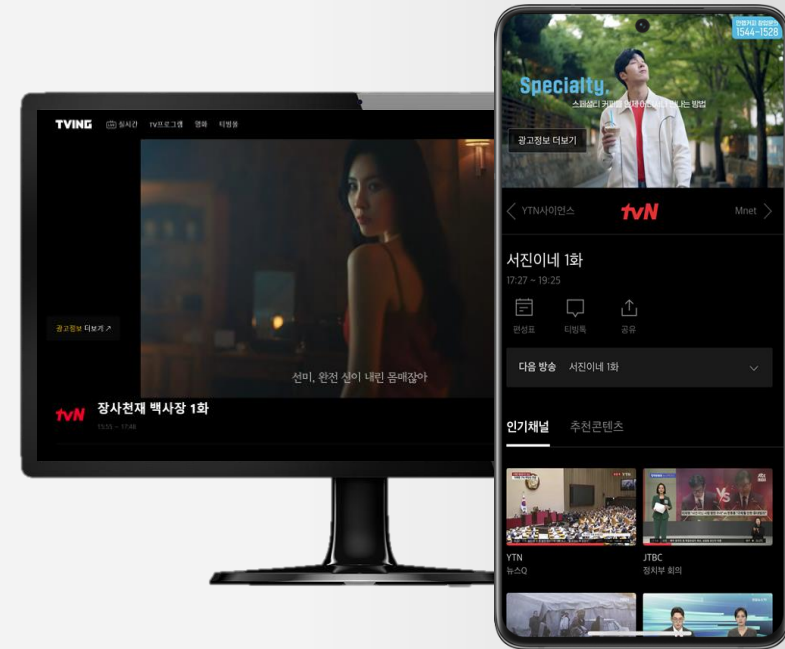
TVING 실시간 tv프로그램 영화 티빙톡

광고정보 더보기 ↗

선미, 완전 신이 내린 몸매잖아

tvN 장사천재 백사장 1화

15:55 ~ 17:48

1544-1528

Specialty.

광고정보 더보기

YTN사이언스 tvN Mnet

서진이네 1화

17:27 ~ 19:25

편성표 티빙톡 공유

다음 방송 서진이네 1화

인기채널 추천콘텐츠

YTN
뉴스Q

JTBC
정치부 회의